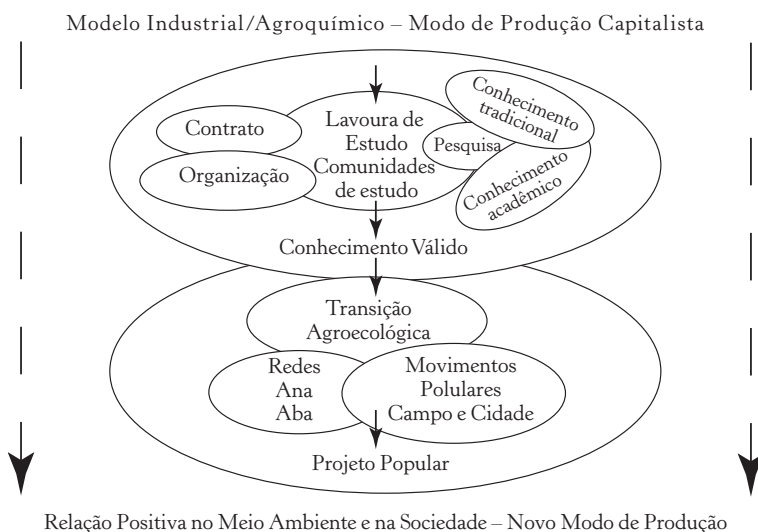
Modelo Industrial/Agroquímico – Modo de Produção Capitalista

Contrato

Organização

Lavoura de Estudo Comunidades de estudo

Pesquisa

Conhecimento tradicional

Conhecimento acadêmico

Conhecimento Válido

Transição Agroecológica

Redes Ana Aba

Movimentos Polulares Campo e Cidade

Projeto Popular

Relação Positiva no Meio Ambiente e na Sociedade – Novo Modo de Produção